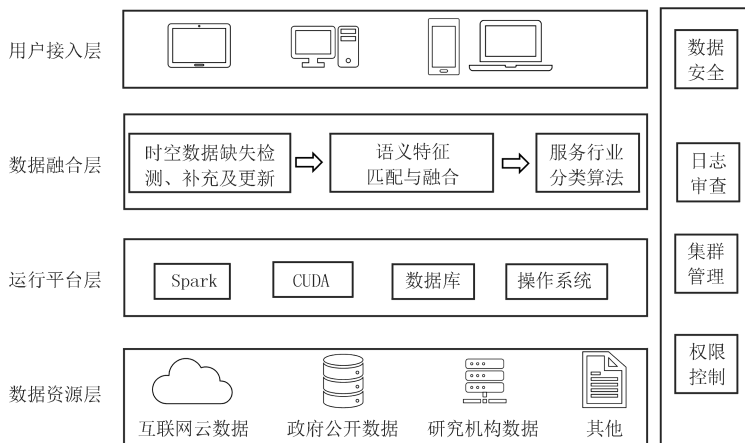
用户接入层

数据融合层

时空数据缺失检测、补充及更新

语义特征匹配与融合

服务行业分类算法

运行平台层

Spark

CUDA

数据库

操作系统

数据资源层

互联网云数据

政府公开数据

研究机构数据

其他

数据安全

日志审查

集群管理

权限控制